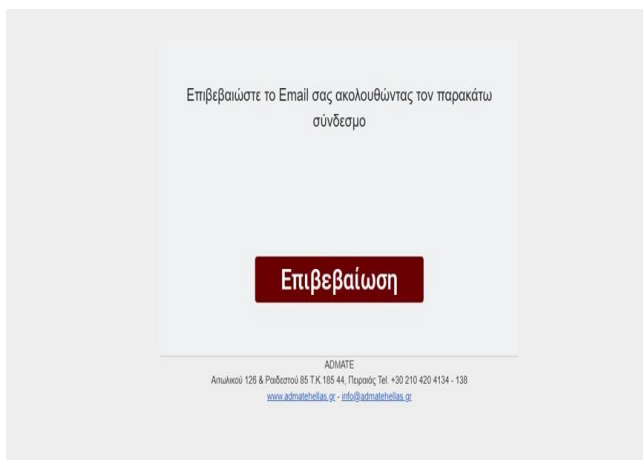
Επιβεβαιώστε το Email σας ακολουθώντας τον παρακάτω σύνδεσμο

Επιβεβαίωση

ADMATE
Αιτωλικού 126 & Ραιδεστού 85 Τ.Κ.185 44, Πειραιάς Tel. +30 210 420 4134 - 138
www.admatehellas.gr - info@admatehellas.gr